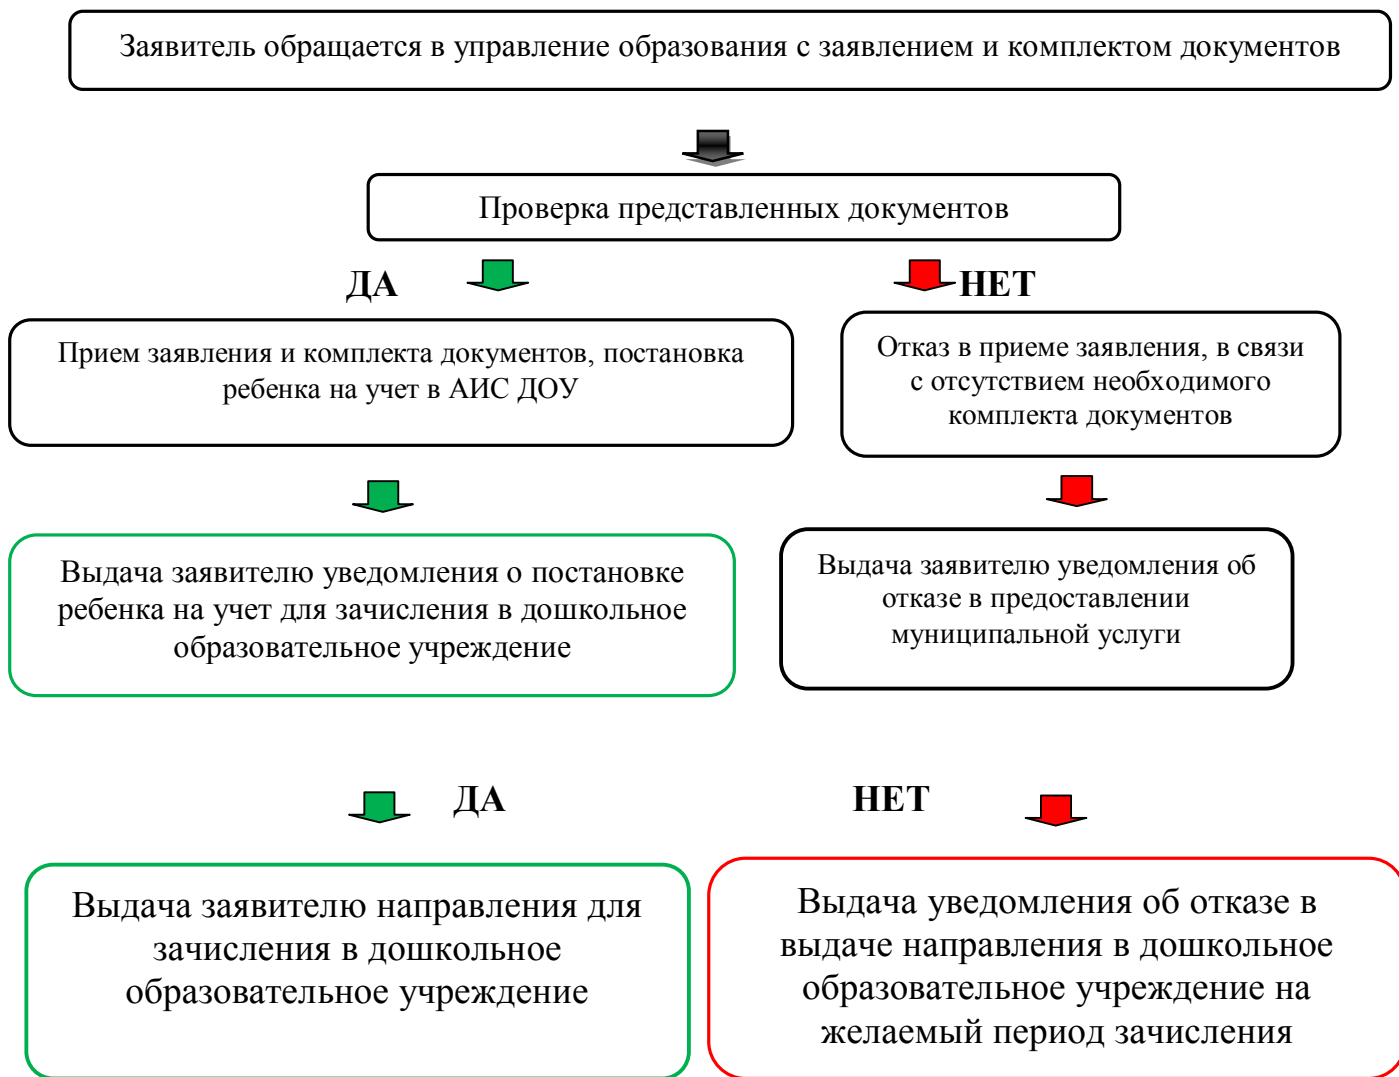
Заявитель обращается в управление образования с заявлением и комплектом документов

Проверка представленных документов

ДА

НЕТ

Прием заявления и комплекта документов, постановка ребенка на учет в АИС ДОУ

Отказ в приеме заявления, в связи с отсутствием необходимого комплекта документов

Выдача заявителю уведомления о постановке ребенка на учет для зачисления в дошкольное образовательное учреждение

Выдача заявителю уведомления об отказе в предоставлении муниципальной услуги

ДА

НЕТ

Выдача заявителю направления для зачисления в дошкольное образовательное учреждение

Выдача уведомления об отказе в выдаче направления в дошкольное образовательное учреждение на желаемый период зачисления